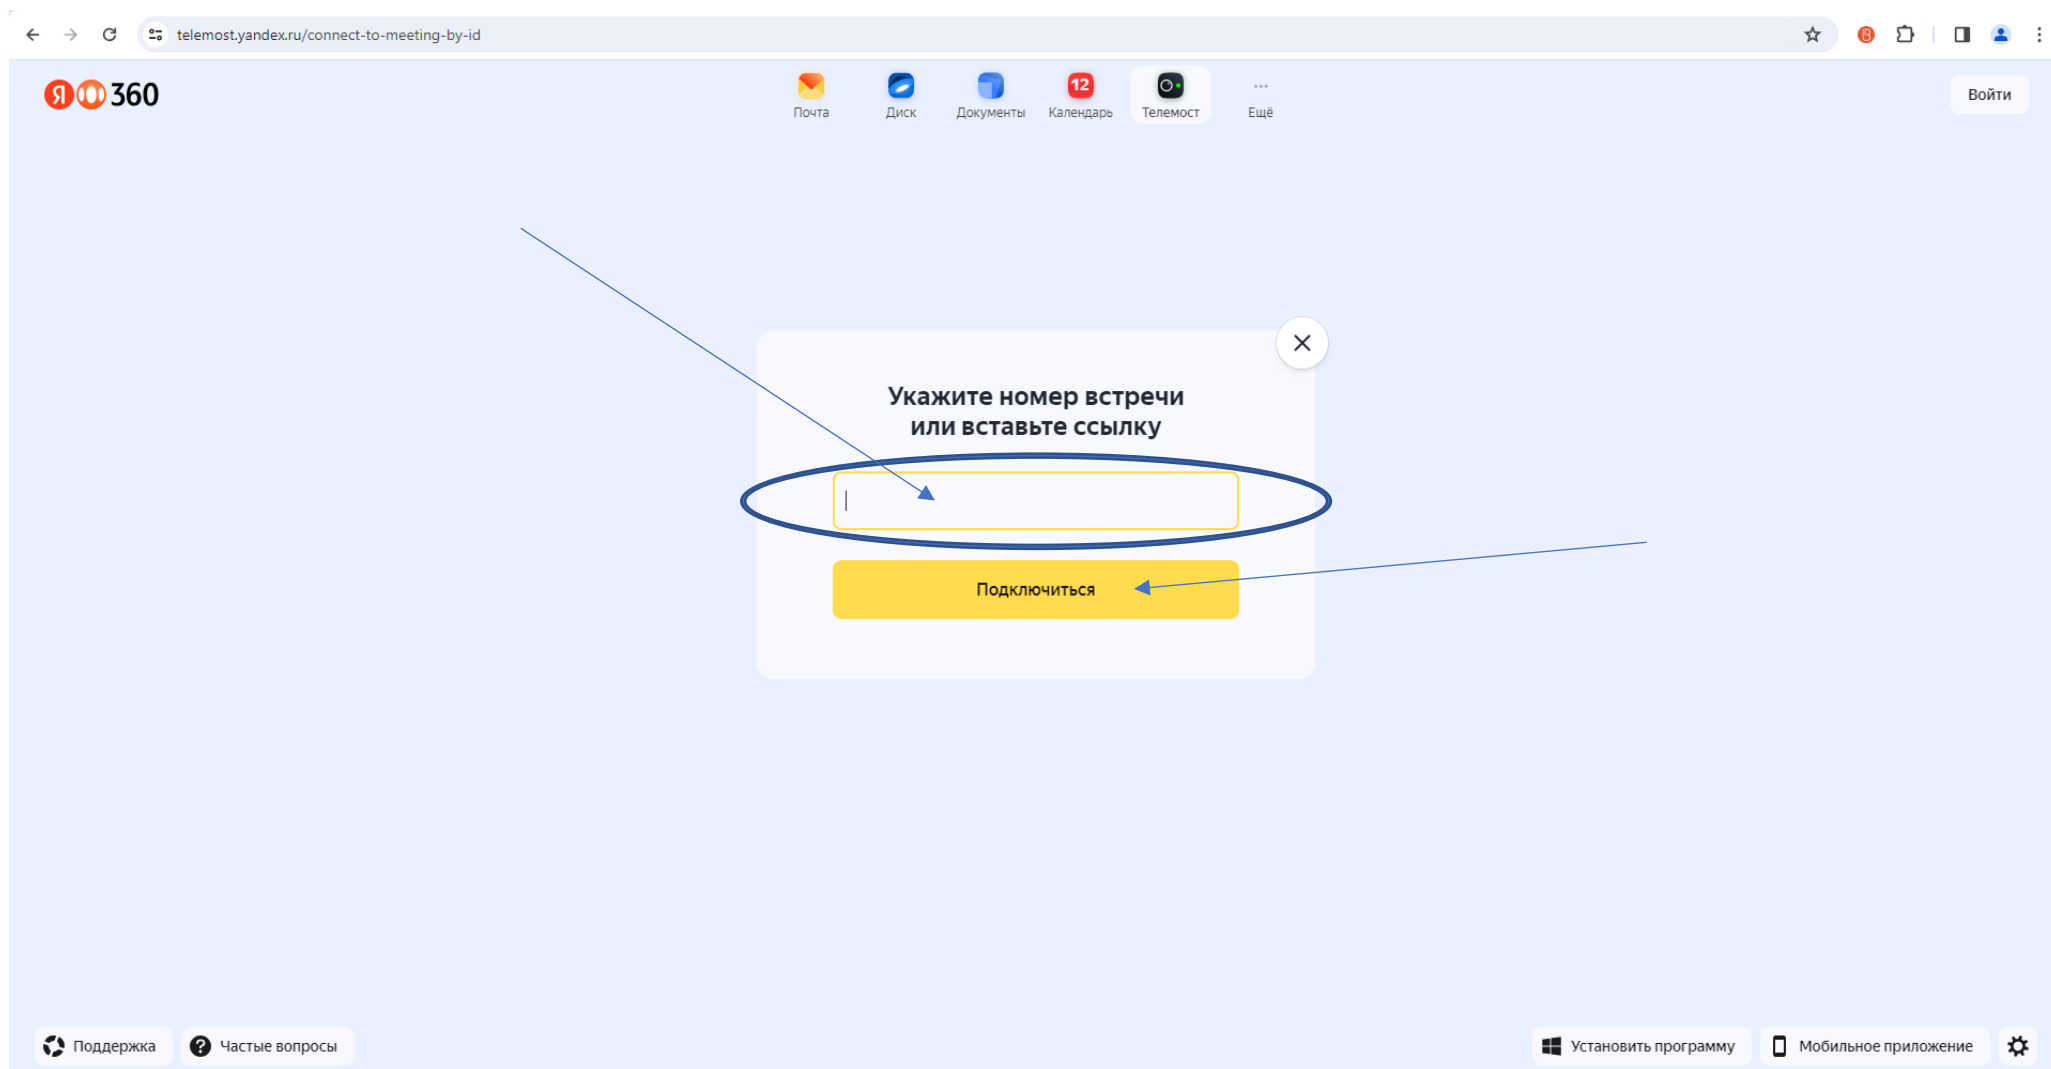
telemost.yandex.ru/connect-to-meeting-by-id

Я 360

Почта
Диск
Документы
12
Календарь
Телемост
Ещё

Войти

Укажите номер встречи или вставьте ссылку

Подключиться

Поддержка
Частые вопросы

Установить программу
Мобильное приложение